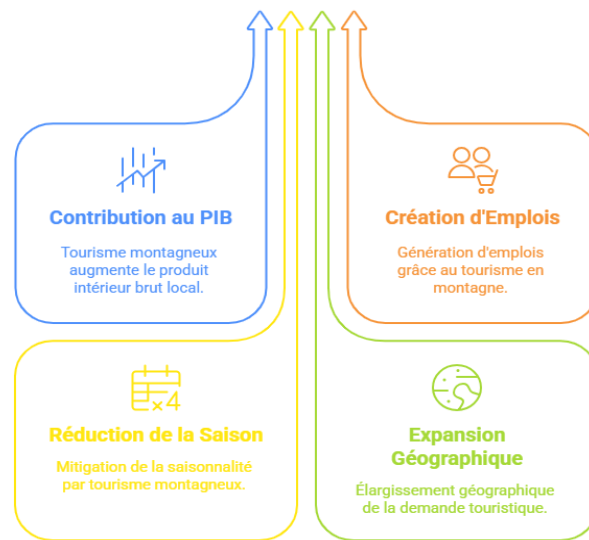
Contribution au PIB

Tourisme montagneux augmente le produit intérieur brut local.

Création d'Emplois

Génération d'emplois grâce au tourisme en montagne.

Réduction de la Saison

Mitigation de la saisonnalité par tourisme montagneux.

Expansion Géographique

Élargissement géographique de la demande touristique.